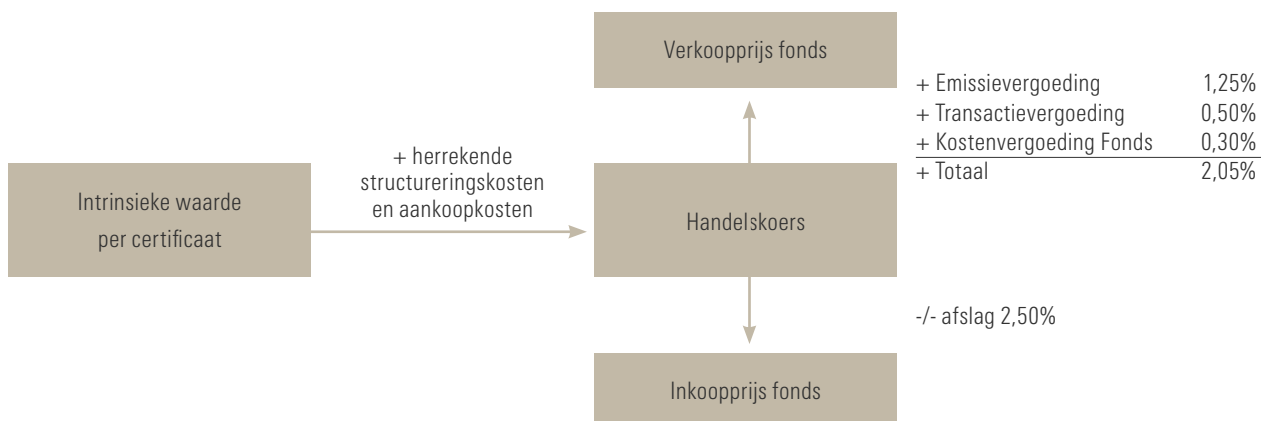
Verkoopprijs fonds

+ Emissievergoeding 1,25%
+ Transactievergoeding 0,50%
+ Kostenvergoeding Fonds 0,30%
+ Totaal 2,05%

Intrinsieke waarde per certificaat

+ herrekende structureringskosten en aankoopkosten

Handelskoers

-/- afslag 2,50%

Inkoopprijs fonds